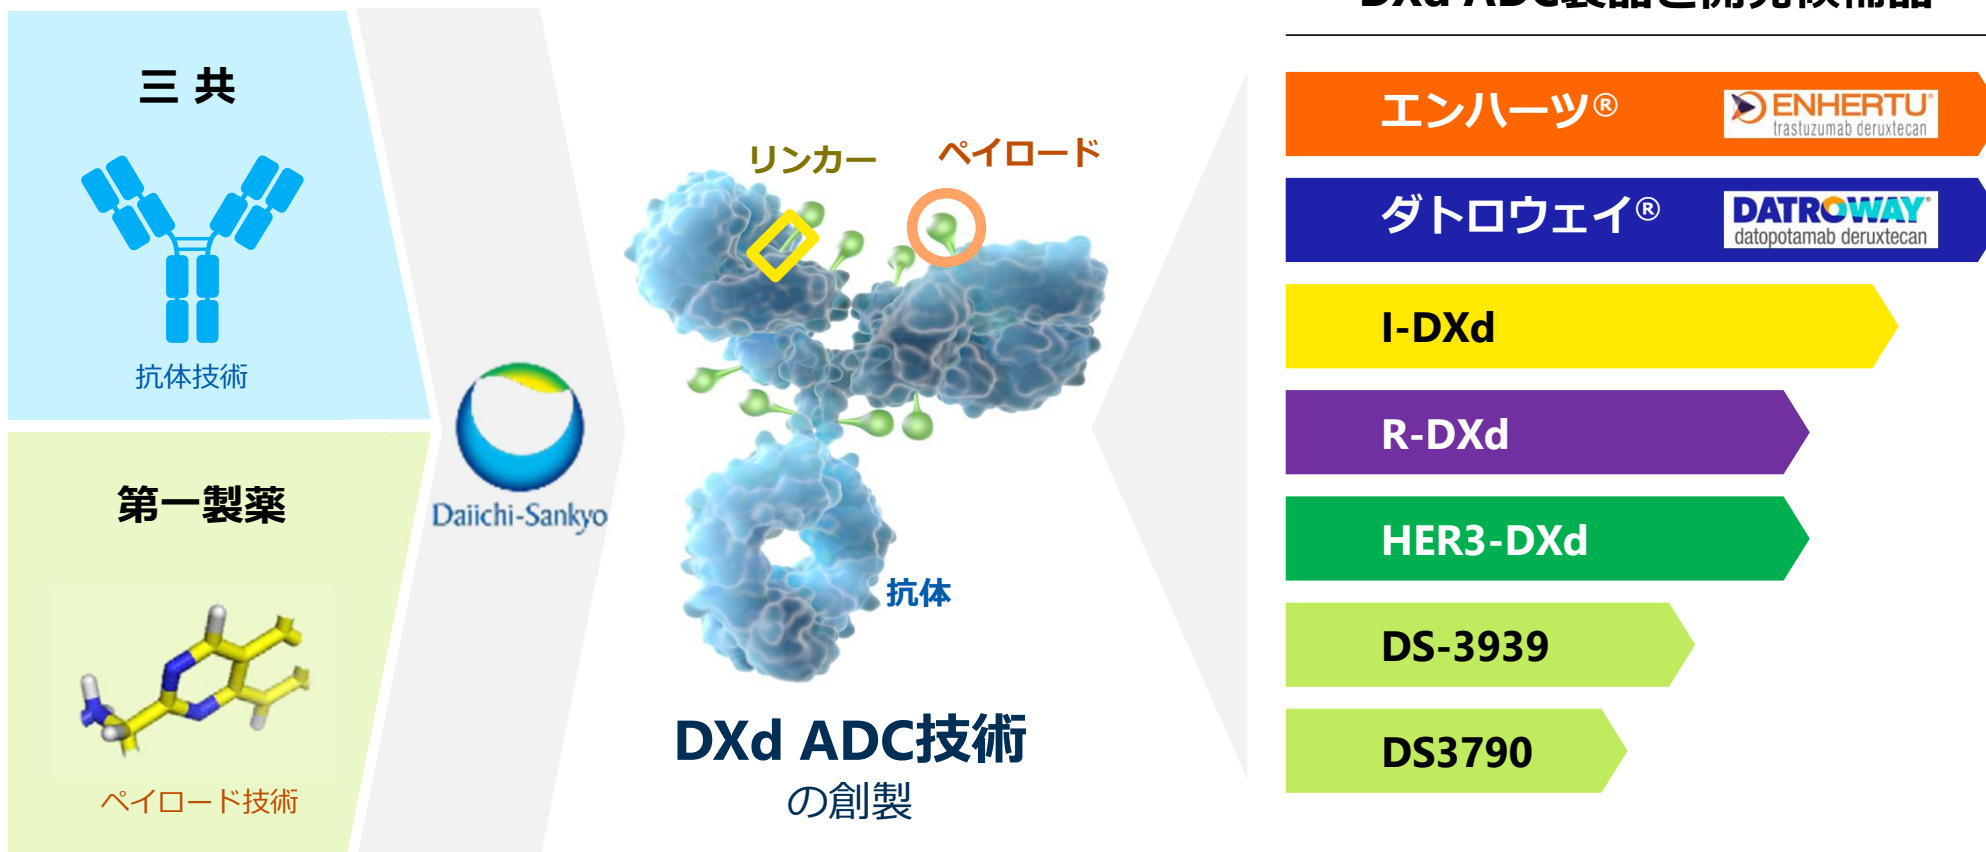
三 共

抗体技術

第一製薬

ペイロード技術

Daiichi-Sankyo

リンカー

ペイロード

抗体

DXd ADC技術
の創製

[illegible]

エンハーツ®

ENHERTU
trastuzumab deruxtecan

ダトロウェイ®

DATROWAY
datopotamab deruxtecan

I-DXd

R-DXd

HER3-DXd

DS-3939

DS3790